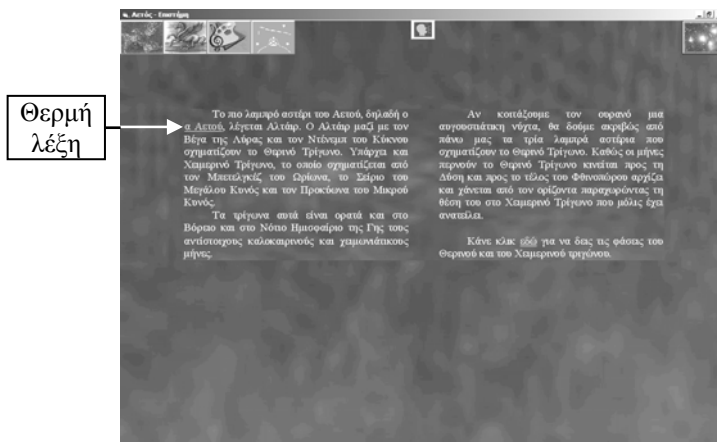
α. Αετός - Επιστήμη

Θερμή λέξη

Το πιο λαμπρό αστέρι του Αετού, δηλαδή ο α Αετού, λέγεται Αλτάιρ. Ο Αλτάιρ μαζί με τον Βέγα της Λύρας και τον Ντένεμπ του Κύκνου σχηματίζουν το Θερινό Τρίγωνο. Υπάρχει και Χειμερινό Τρίγωνο, το οποίο σχηματίζεται από τον Μπετελγκέζ του Ωρίωνα, το Σείριο του Μεγάλου Κυνός και τον Προκύωνα του Μικρού Κυνός.

Τα τρίγωνα αυτά είναι ορατά και στο Βόρειο και στο Νότιο Ημισφαίριο της Γης τους αντίστοιχους καλοκαιρινούς και χειμωνιάτικους μήνες.

Αν κοιτάξουμε τον ουρανό μια αυγουστιάτικη νύχτα, θα δούμε ακριβώς από πάνω μας τα τρία λαμπρά αστέρια που σχηματίζουν το Θερινό Τρίγωνο. Καθώς οι μήνες περνούν το Θερινό Τρίγωνο κινείται προς τη Δύση και προς το τέλος του Φθινοπώρου αρχίζει και χάνεται από τον ορίζοντα παραχωρώντας τη θέση του στο Χειμερινό Τρίγωνο που μόλις έχει ανατείλει.

Κάνε κλικ εδώ για να δεις τις φάσεις του Θερινού και του Χειμερινού τριγώνου.